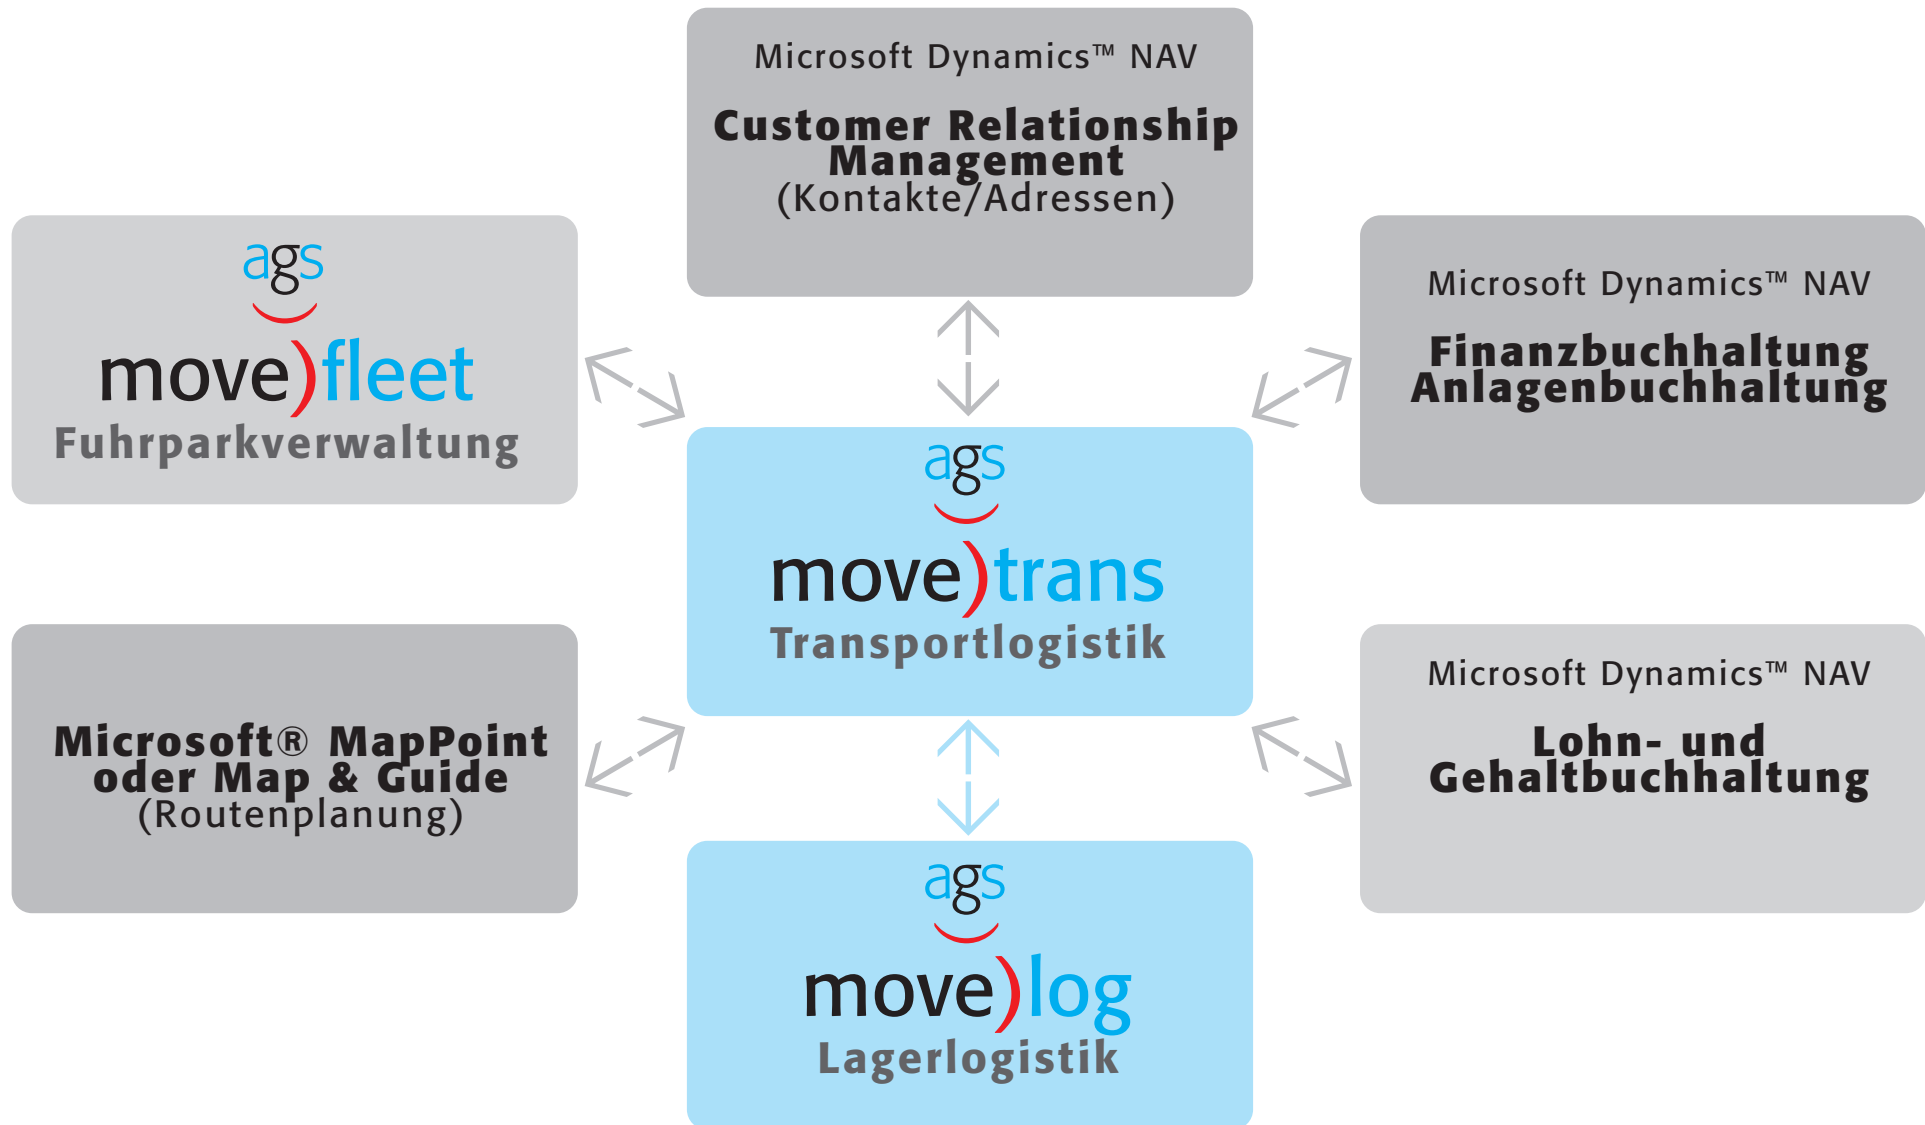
Microsoft Dynamics™ NAV

Customer Relationship Management
(Kontakte/Adressen)

ags
move)fleet
Fuhrparkverwaltung

Microsoft Dynamics™ NAV

Finanzbuchhaltung
Anlagenbuchhaltung

ags
move)trans
Transportlogistik

Microsoft® MapPoint oder Map & Guide
(Routenplanung)

Microsoft Dynamics™ NAV

Lohn- und Gehaltbuchhaltung

ags
move)log
Lagerlogistik